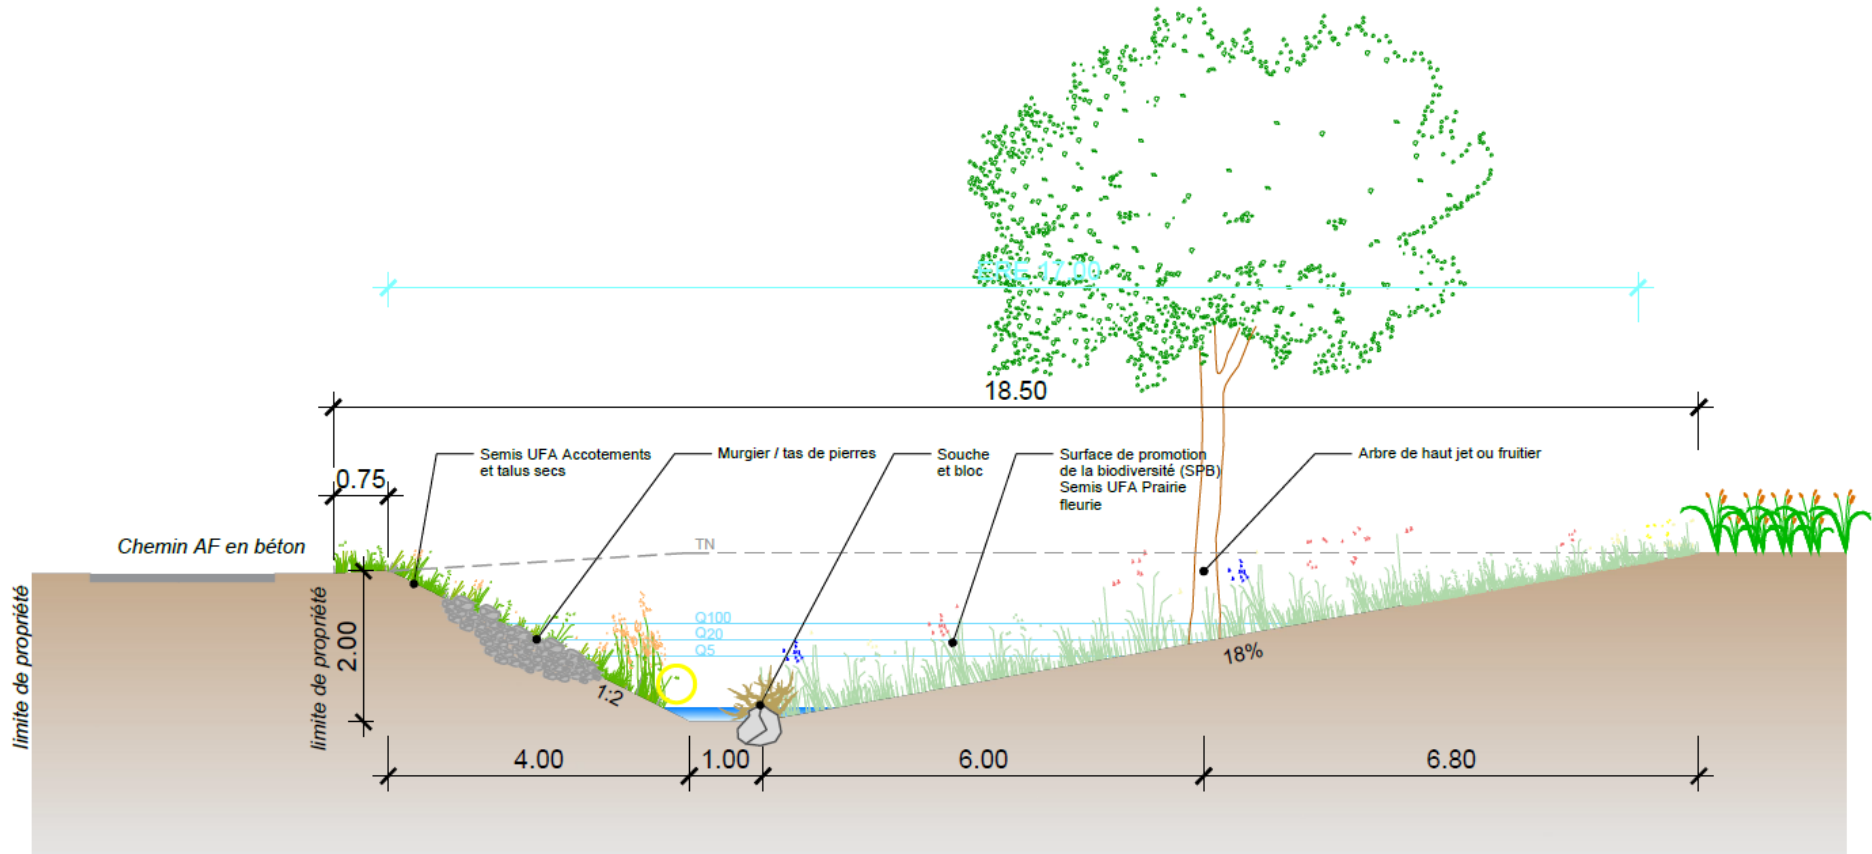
ERE 17.00

18.50

0.75

Semis UFA Accotements et talus secs

Murgier / tas de pierres

Souche et bloc

Surface de promotion de la biodiversité (SPB) Semis UFA Prairie fleurie

Arbre de haut jet ou fruitier

Chemin AF en béton

TN

Q100
Q20
Q5

limite de propriété

limite de propriété

2.00

1:2

18%

4.00

1.00

6.00

6.80